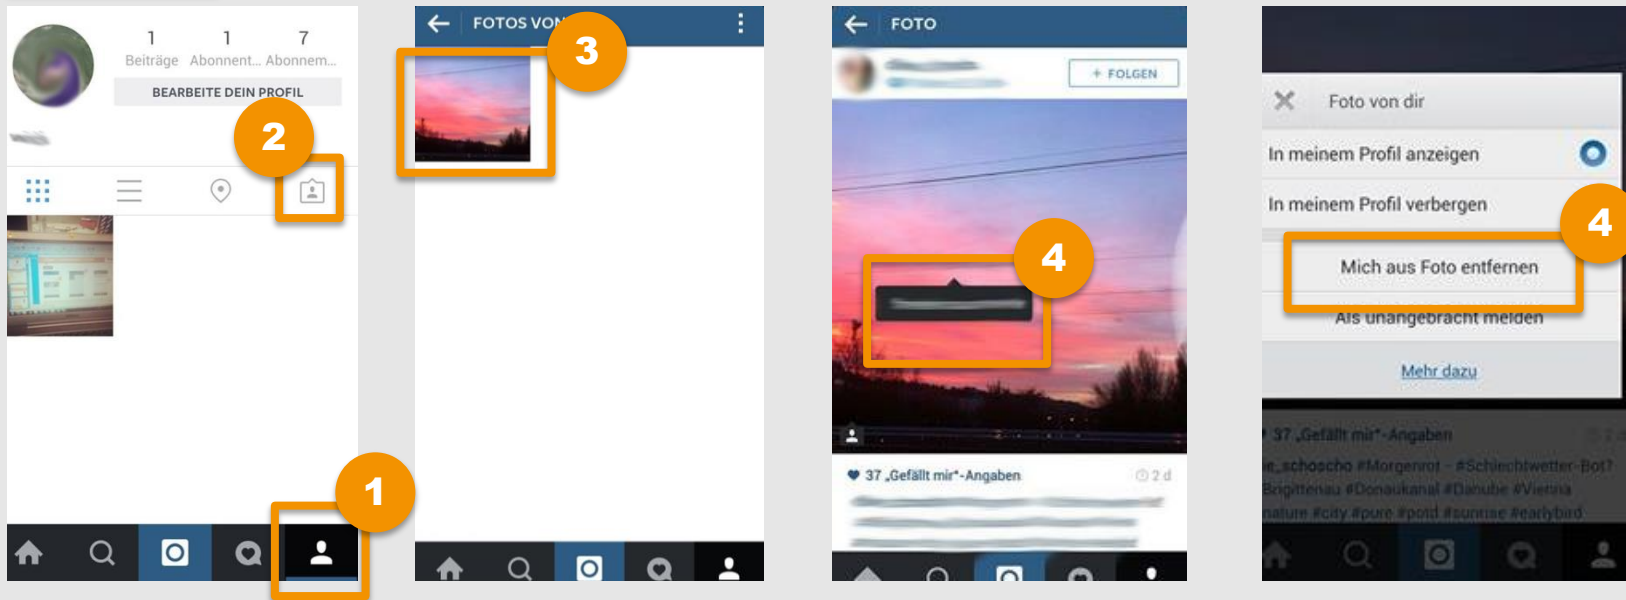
1 Beiträge
1 Abonnent...
7 Abonnem...
BEARBEITE DEIN PROFIL

2

1

FOTOS VON

3

FOTO

+ FOLGEN

4

37 „Gefällt mir"-Angaben
2 d

Foto von dir
In meinem Profil anzeigen
In meinem Profil verbergen
4
Mich aus Foto entfernen
Als unangebracht melden
Mehr dazu

37 „Gefällt mir"-Angaben
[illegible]_schoscho #Morgenrot - #Schlechtwetter-Bot?
Brigittenau #Donaukanal #Danube #Vienna
nature #city #pure #potd #sunrise #earlybird